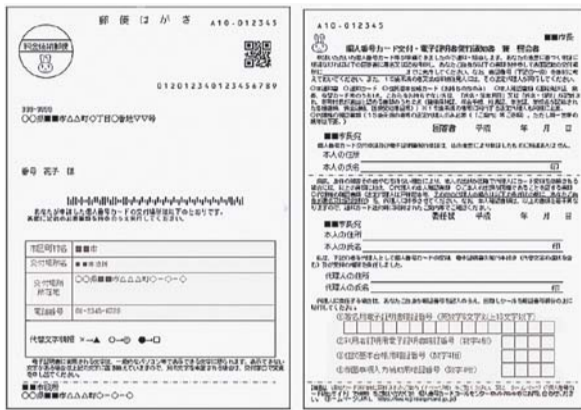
郵便はがき A10-012345

料金後納郵便

01201234012345 6789

999-9999
〇〇県■■市△△町〇丁目〇番地〇〇号

番号 花子 様

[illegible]

| 交付場所 | ■■市 |
|---|---|
| 交付期間 | ■■■ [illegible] |
| 交付場所所在地 | 〇〇県■■市△△町〇-〇-〇 |
| 電話番号 | 01-2345-6789 |

代替文字 ×→▲ 〇→◎ ●→□

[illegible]

■■市役所
〇〇県■■市△△町〇-〇-〇

A10-012345

■■市長

個人番号カード交付・電子証明書発行申請書 兼 照会書

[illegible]

回答者 平成 年 月 日

■■市長宛

本人の住所

本人の氏名 印

委任状 平成 年 月 日

■■市長宛

本人の住所

本人の氏名 印

代理人の住所

代理人の氏名 印

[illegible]

①署名用電子証明書暗証番号 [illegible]

②利用者証明用電子証明書暗証番号 (数字4桁)

③住民基本台帳用暗証番号 (数字4桁)

④券面事項入力補助用暗証番号 (数字4桁)

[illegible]